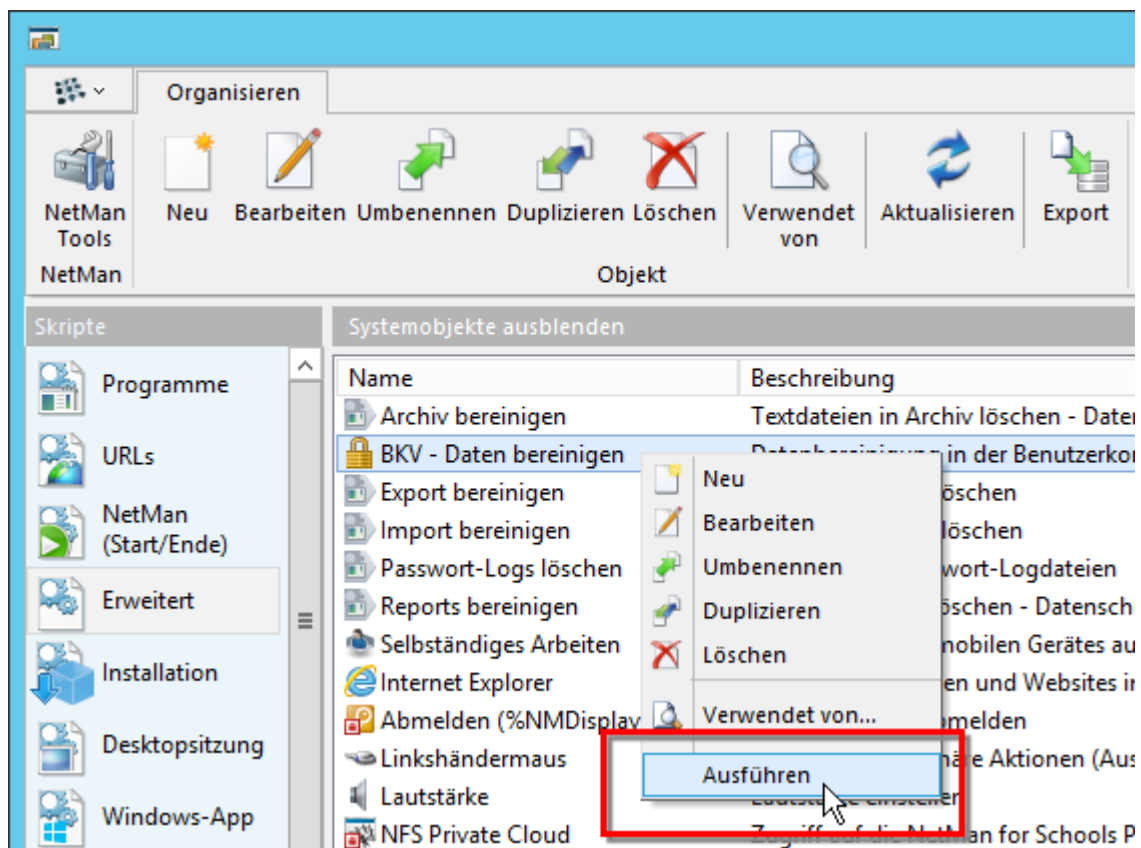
Organisieren

NetMan Tools
Neu
Bearbeiten
Umbenennen
Duplizieren
Löschen
Verwendet von
Aktualisieren
Export

NetMan
Objekt

Skripte
Programme
URLs
NetMan (Start/Ende)
Erweitert
Installation
Desktopsitzung
Windows-App

Systemobjekte ausblenden

| Name | Beschreibung |
|---|---|
| Archiv bereinigen | Textdateien in Archiv löschen - Dater |
| BKV - Daten bereinigen | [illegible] in der Benutzerkor |
| Export bereinigen | löschen |
| Import bereinigen | löschen |
| Passwort-Logs löschen | wort-Logdateien |
| Reports bereinigen | löschen - Datensch |
| Selbständiges Arbeiten | mobilen Gerätes au |
| Internet Explorer | en und Websites ir |
| Abmelden (%NMDisplay | melden |
| Linkshändermaus | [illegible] Aktionen (Aus |
| Lautstärke | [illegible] |
| NFS Private Cloud | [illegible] |

Neu
Bearbeiten
Umbenennen
Duplizieren
Löschen
Verwendet von...
Ausführen